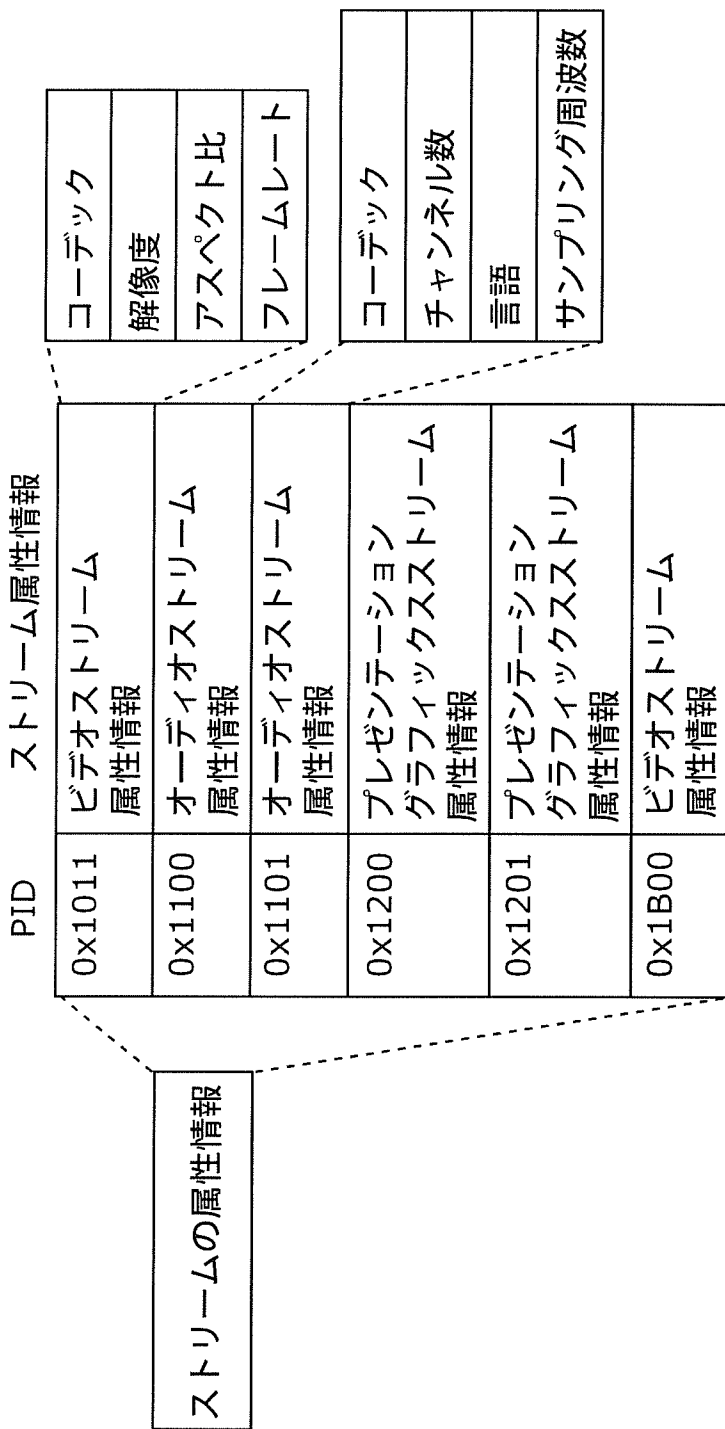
ストリームの属性情報

| PID | ストリーム属性情報 |
|---|---|
| 0x1011 | ビデオストリーム属性情報 |
| 0x1100 | オーディオストリーム属性情報 |
| 0x1101 | オーディオストリーム属性情報 |
| 0x1200 | プレゼンテーショングラフィックスストリーム属性情報 |
| 0x1201 | プレゼンテーショングラフィックスストリーム属性情報 |
| 0x1B00 | ビデオストリーム属性情報 |

コーデック
解像度
アスペクト比
フレームレート

コーデック
チャンネル数
言語
サンプリング周波数